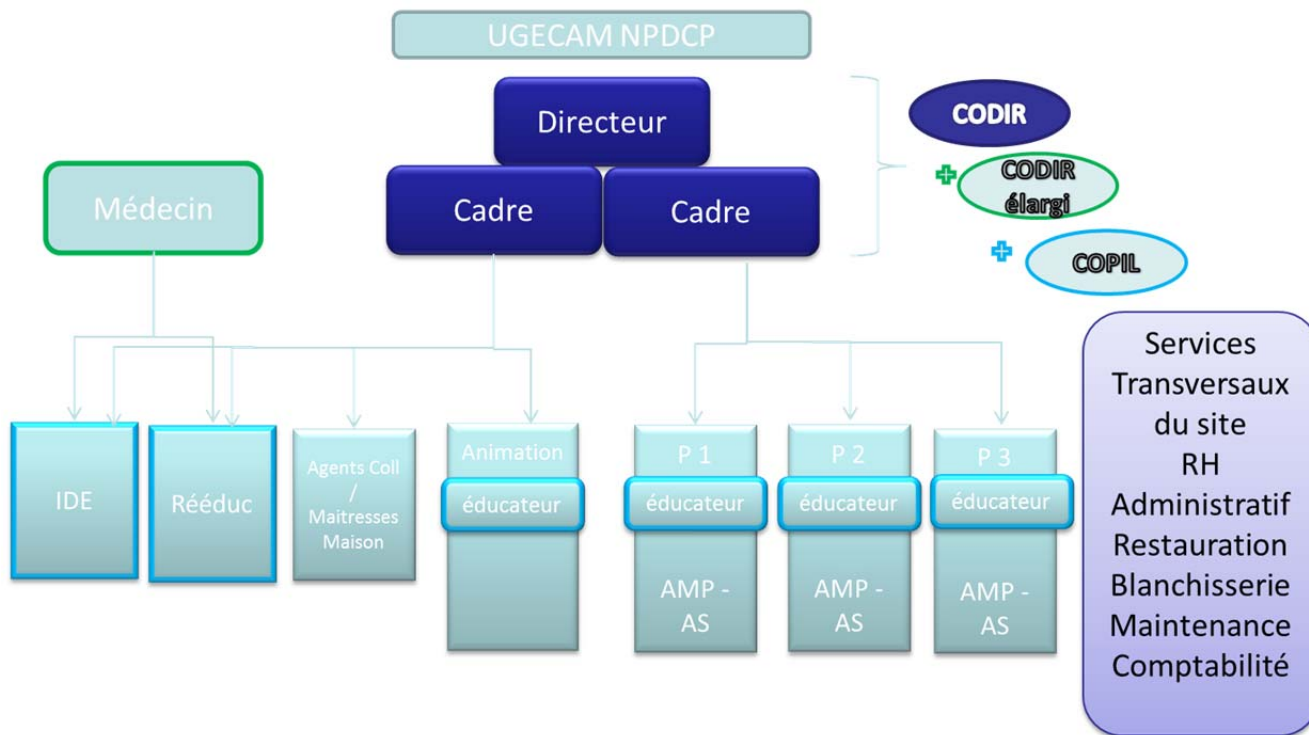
UGECAM NPDCP

Directeur

Cadre

Cadre

CODIR

CODIR élargi

COPIL

Médecin

IDE

Rééduc

Agents Coll / Maitresses Maison

Animation

éducateur

P 1

éducateur

AMP - AS

P 2

éducateur

AMP - AS

P 3

éducateur

AMP - AS

Services Transversaux du site
RH
Administratif
Restauration
Blanchisserie
Maintenance
Comptabilité